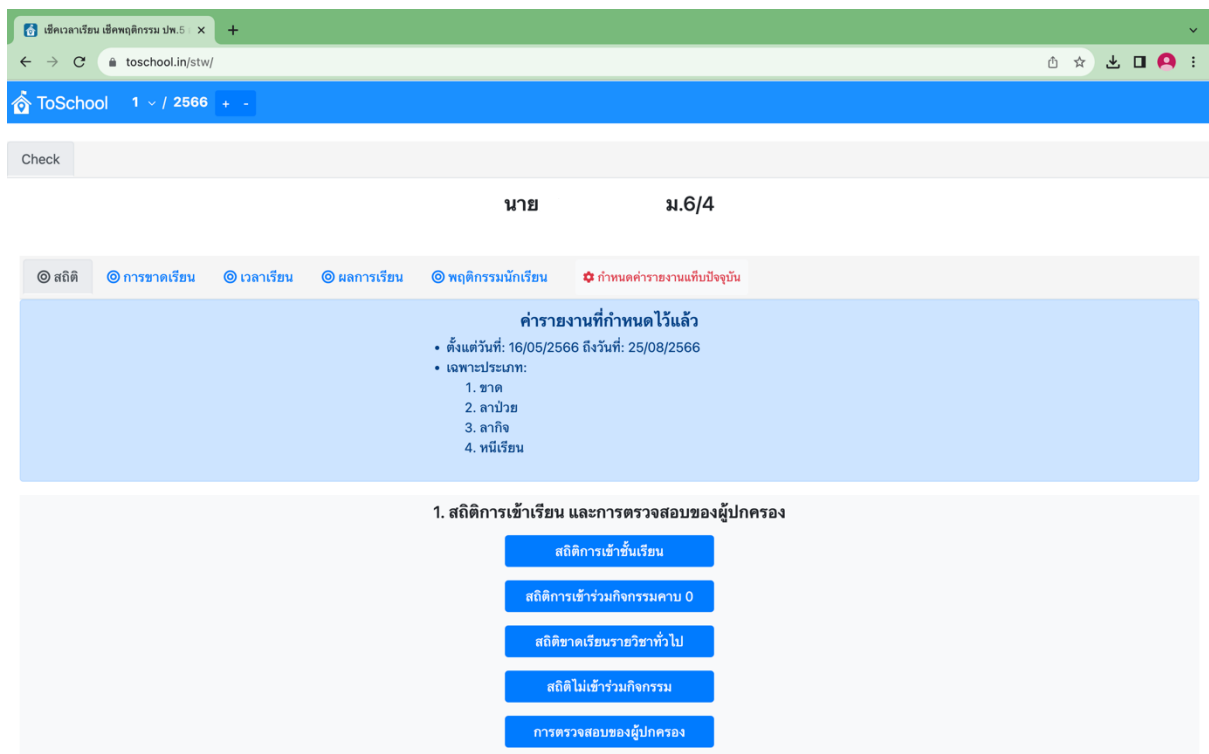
เช็คเวลาเรียน เช็คพฤติกรรม ปพ.5
toschool.in/stw/

ToSchool 1 / 2566 + -

Check

นาย ม.6/4

สถิติ การขาดเรียน เวลาเรียน ผลการเรียน พฤติกรรมนักเรียน กำหนดค่ารายงานแทนปัจจุบัน

ค่ารายงานที่กำหนดไว้แล้ว

- ตั้งแต่วันที่: 16/05/2566 ถึงวันที่: 25/08/2566
- เฉพาะประเภท:
1. ขาด
2. ลาป่วย
3. ลากิจ
4. หนีเรียน

1. สถิติการเข้าเรียน และการตรวจสอบของผู้ปกครอง

สถิติการเข้าชั้นเรียน

สถิติการเข้าร่วมกิจกรรมคาบ 0

สถิติขาดเรียนรายวิชาทั่วไป

สถิติไม่เข้าร่วมกิจกรรม

การตรวจสอบของผู้ปกครอง